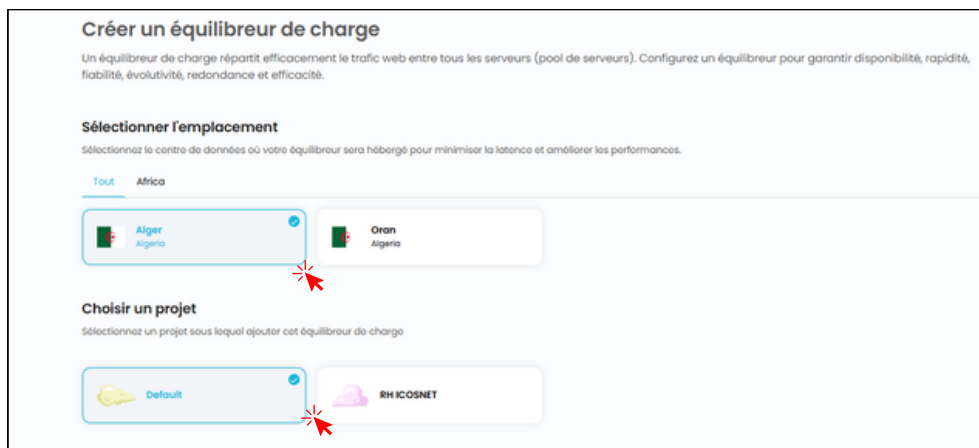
Créer un équilibreur de charge

Un équilibreur de charge répartit efficacement le trafic web entre tous les serveurs (pool de serveurs). Configurez un équilibreur pour garantir disponibilité, rapidité, fiabilité, évolutivité, redondance et efficacité.

Sélectionner l'emplacement

Sélectionnez le centre de données où votre équilibreur sera hébergé pour minimiser la latence et améliorer les performances.

Tout Africa

Alger
Algeria

Oran
Algeria

Choisir un projet

Sélectionnez un projet sous lequel ajouter cet équilibreur de charge

Default

RH ICOSNET